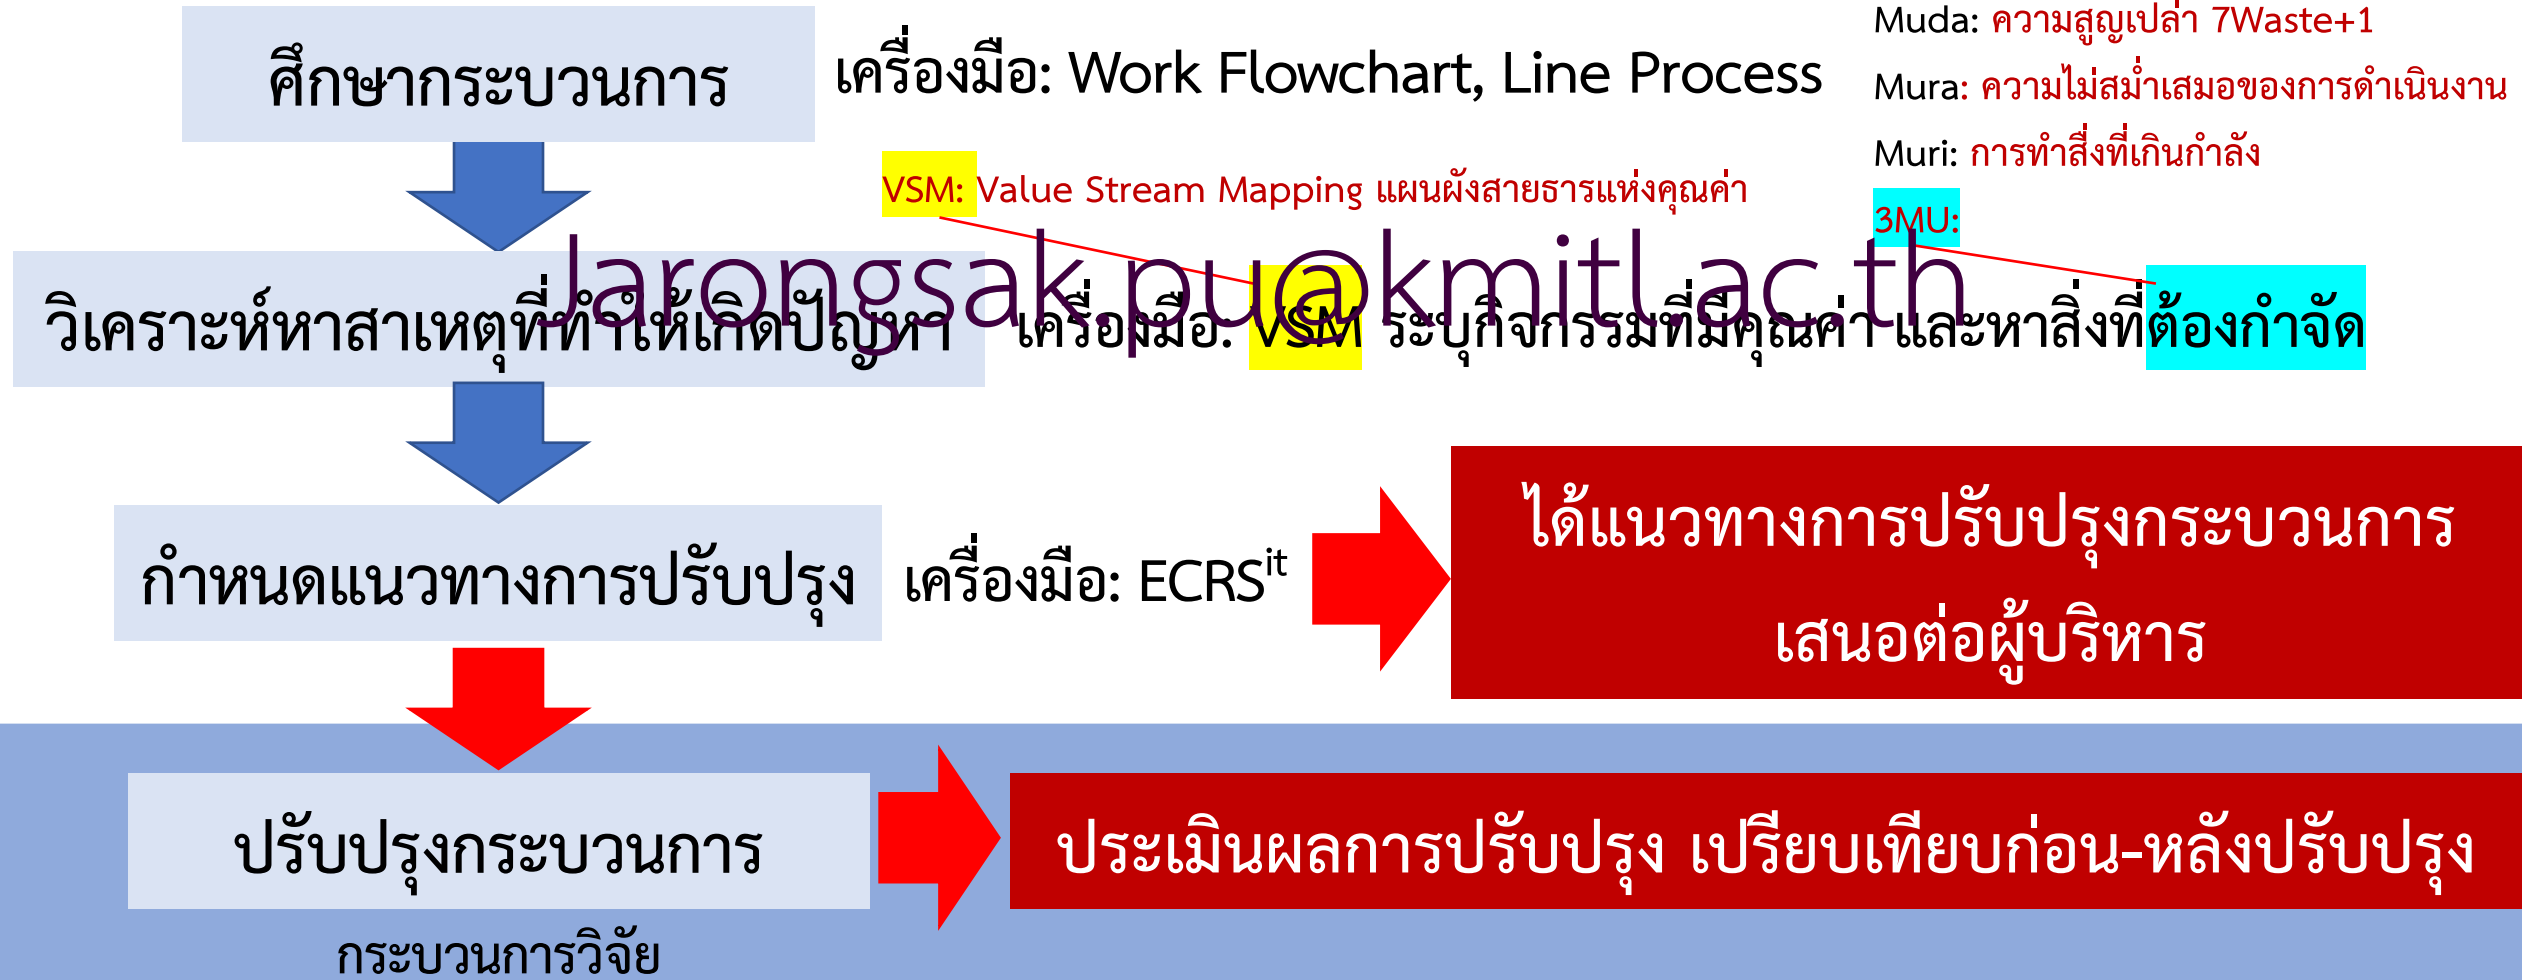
ศึกษากระบวนการ

เครื่องมือ: Work Flowchart, Line Process

Muda: ความสูญเปล่า 7Waste+1

Mura: ความไม่สม่ำเสมอของการดำเนินงาน

Muri: การทำสิ่งที่เกินกำลัง

VSM: Value Stream Mapping แผนผังสายธารแห่งคุณค่า

3MU:

Jarongsak.pu@kmitl.ac.th

วิเคราะห์หาสาเหตุที่ทำให้เกิดปัญหา

เครื่องมือ: VSM ระบุกิจกรรมที่มีคุณค่า และหาสิ่งที่ต้องกำจัด

กำหนดแนวทางการปรับปรุง

เครื่องมือ: ECRS$^{it}$

ได้แนวทางการปรับปรุงกระบวนการ เสนอต่อผู้บริหาร

ปรับปรุงกระบวนการ

ประเมินผลการปรับปรุง เปรียบเทียบก่อน-หลังปรับปรุง

กระบวนการวิจัย